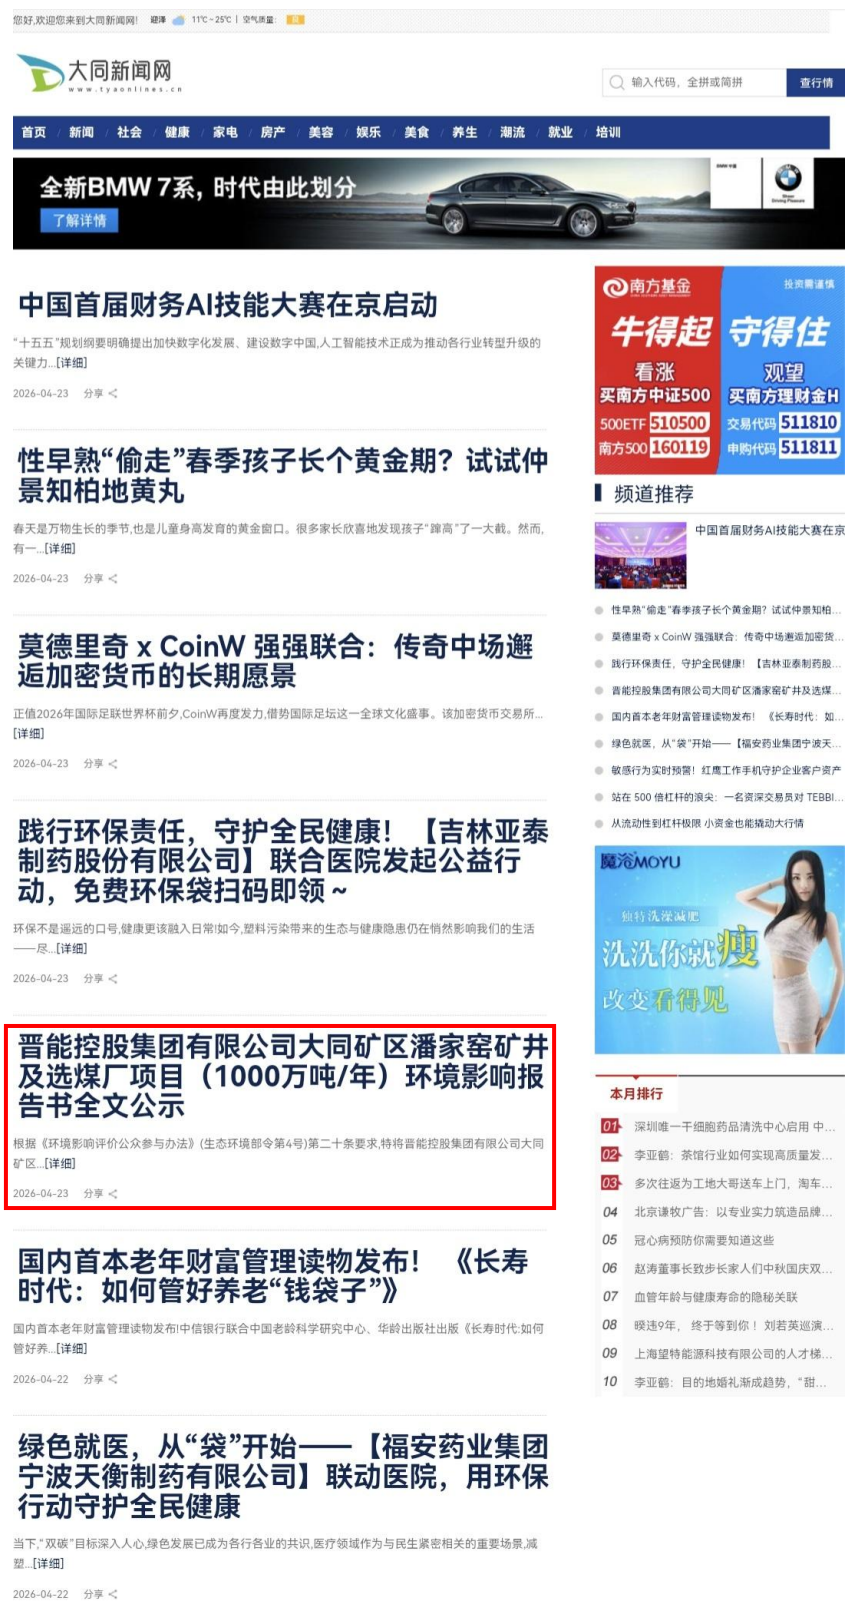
您好,欢迎您来到大同新闻网! 碧泽 11℃ - 25℃ | 空气质量: 良

大同新闻网
www.tyaonlines.cn

输入代码、全拼或简拼 查行情

首页 新闻 社会 健康 家电 房产 美容 娱乐 美食 养生 潮流 就业 培训

全新BMW 7系，时代由此划分
了解详情

中国首届财务AI技能大赛在京启动

"十五五"规划纲要明确提出加快数字化发展、建设数字中国,人工智能技术正成为推动各行业转型升级的关键力...[详细]

2026-04-23 分享

性早熟"偷走"春季孩子长个黄金期？试试仲景知柏地黄丸

春天是万物生长的季节,也是儿童身高发育的黄金窗口。很多家长欣喜地发现孩子"蹿高"了一大截。然而,有一...[详细]

2026-04-23 分享

莫德里奇 x CoinW 强强联合：传奇中场邂逅加密货币的长期愿景

正值2026年国际足联世界杯前夕,CoinW再度发力,借势国际足坛这一全球文化盛事。该加密货币交易所...[详细]

2026-04-23 分享

践行环保责任，守护全民健康！【吉林亚泰制药股份有限公司】联合医院发起公益行动，免费环保袋扫码即领～

环保不是遥远的口号,健康更该融入日常!如今,塑料污染带来的生态与健康隐患仍在悄然影响我们的生活——尽...[详细]

2026-04-23 分享

晋能控股集团有限公司大同矿区潘家窑矿井及选煤厂项目（1000万吨/年）环境影响报告书全文公示

根据《环境影响评价公众参与办法》(生态环境部令第4号)第二十条要求,特将晋能控股集团有限公司大同矿区...[详细]

2026-04-23 分享

国内首本老年财富管理读物发布！《长寿时代：如何管好养老"钱袋子"》

国内首本老年财富管理读物发布!中信银行联合中国老龄科学研究中心、华龄出版社出版《长寿时代:如何管好养...[详细]

2026-04-22 分享

绿色就医，从"袋"开始——【福安药业集团宁波天衡制药有限公司】联动医院，用环保行动守护全民健康

当下,"双碳"目标深入人心,绿色发展已成为各行各业的共识,医疗领域作为与民生紧密相关的重要场景,减塑...[详细]

2026-04-22 分享

南方基金 投资需谨慎
牛得起 守得住
看涨 买南方中证500 500ETF 510500 南方500 160119
观望 买南方理财金H 交易代码 511810 申购代码 511811

频道推荐

中国首届财务AI技能大赛在京

性早熟"偷走"春季孩子长个黄金期？试试仲景知柏...
莫德里奇 x CoinW 强强联合：传奇中场邂逅加密货...
践行环保责任，守护全民健康！【吉林亚泰制药股...
晋能控股集团有限公司大同矿区潘家窑矿井及选煤...
国内首本老年财富管理读物发布！《长寿时代：如...
绿色就医，从"袋"开始——【福安药业集团宁波天...
敏感行为实时预警！红鹰工作手机守护企业客户资产
站在 500 倍杠杆的浪尖：一名资深交易员对 TEBBI...
从流动性到杠杆极限 小资金也能撬动大行情

魔凇MOYU
独特洗澡减肥
洗洗你就瘦
改变看得见

本月排行
01 深圳唯一干细胞药品清洗中心启用 中...
02 李亚鹤：茶馆行业如何实现高质量发...
03 多次往返为工地大哥送车上门，淘车...
04 北京谦牧广告：以专业实力筑造品牌...
05 冠心病预防你需要知道这些
06 赵涛董事长致步长家人们中秋国庆双...
07 血管年龄与健康寿命的隐秘关联
08 暌违9年，终于等到你！刘若英巡演...
09 上海望特能源科技有限公司的人才梯...
10 李亚鹤：目的地婚礼渐成趋势，"甜...